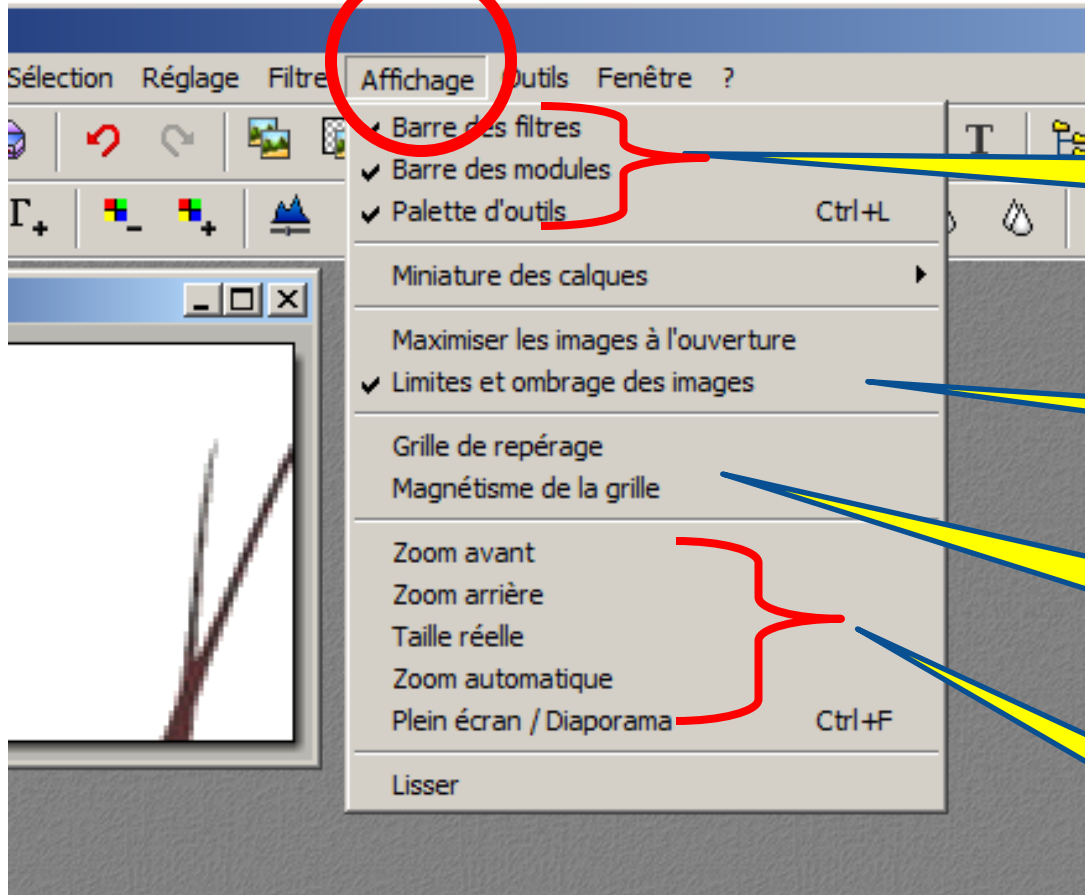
Sélection Réglage Filtre Affichage Outils Fenêtre ?

Barre des filtres
Barre des modules
Palette d'outils Ctrl+L

Miniature des calques

Maximiser les images à l'ouverture
Limites et ombrage des images

Grille de repérage
Magnétisme de la grille

Zoom avant
Zoom arrière
Taille réelle
Zoom automatique
Plein écran / Diaporama Ctrl+F

Lisser